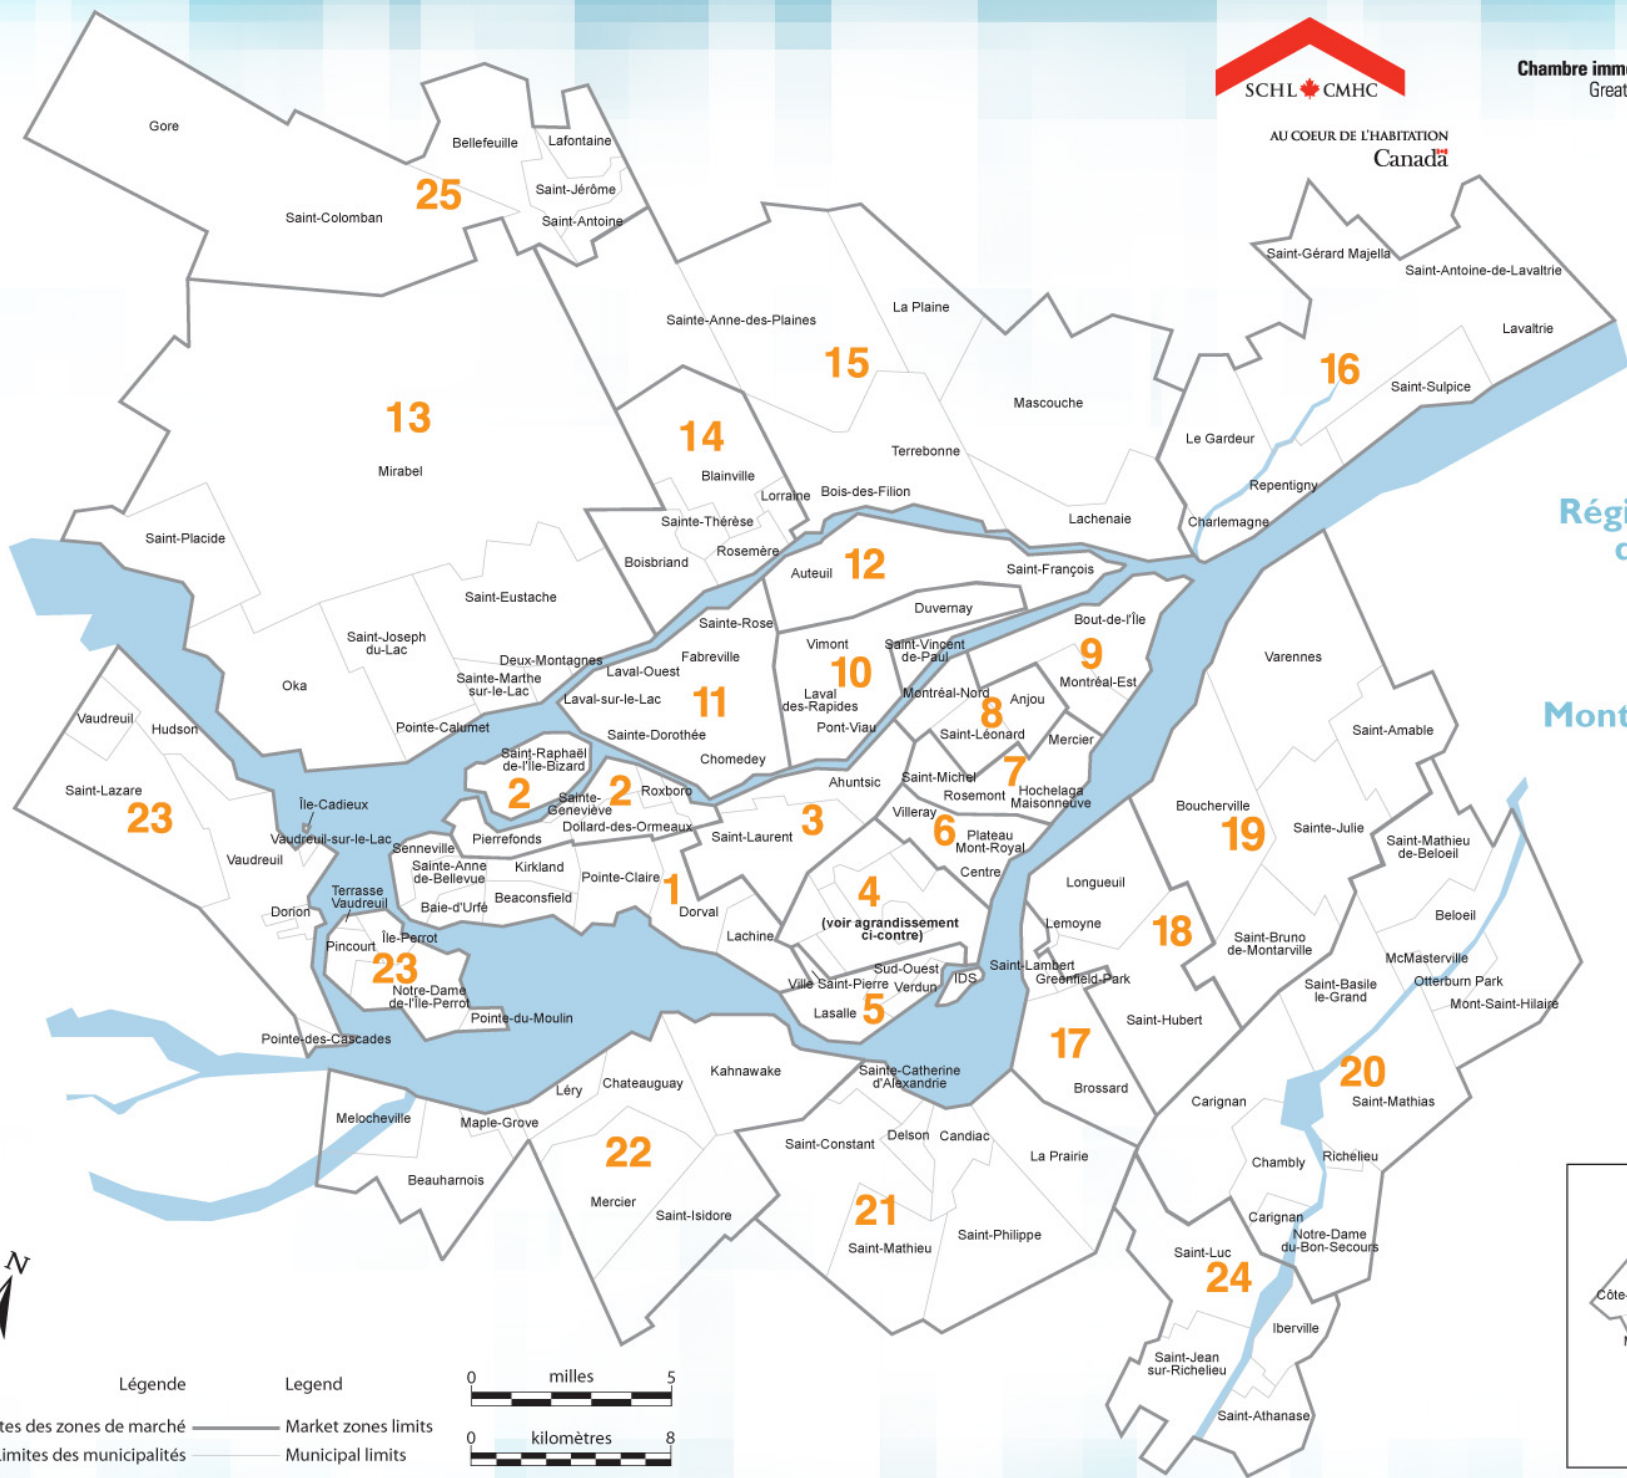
SCHL CMHC
AU COEUR DE L'HABITATION
Canada

Chambre imm
Great

Régi
c

Mont

Gore
Bellefeuille
Lafontaine
25
Saint-Jérôme
Saint-Colomban
Saint-Antoine
Sainte-Anne-des-Plaines
La Plaine
Saint-Gérard Majella
Saint-Antoine-de-Lavaltrie
Lavaltrie
15
16
Saint-Sulpice
13
14
Mascouche
Le Gardeur
Terrebonne
Repentigny
Mirabel
Blainville
Lorraine
Bois-des-Filion
Lachenaie
Charlemagne
Sainte-Thérèse
Saint-Placide
Rosemère
Boisbriand
Auteuil
12
Saint-François
Saint-Eustache
Duvernay
Sainte-Rose
Bout-de-l'Île
Saint-Joseph du-Lac
Vimont
Saint-Vincent de-Paul
9
Varennes
Fabreville
Deux-Montagnes
Laval-Ouest
10
Montréal-Est
Oka
Sainte-Marthe sur-le-Lac
Laval des-Rapides
Montréal-Nord
Anjou
Laval-sur-le-Lac
11
8
Vaudreuil
Hudson
Pointe-Calumet
Pont-Viau
Saint-Léonard
Saint-Amable
Sainte-Dorothée
Mercier
Saint-Raphaël de-l'Île-Bizard
Chomedey
7
Saint-Lazare
Ahuntsic
Saint-Michel
Hochelaga Maisonneuve
2
2
Roxboro
Rosemont
23
Île-Cadieux
Sainte-Geneviève
3
Boucherville
Villeray
Saint-Julie
Pierrefonds
6
19
Saint-Mathieu de-Beloeil
Dollard-des-Ormeaux
Plateau Mont-Royal
Vaudreuil-sur-le-Lac
Saint-Laurent
Senneville
Vaudreuil
Sainte-Anne de-Bellevue
Kirkland
Centre
Longueuil
Terrasse Vaudreuil
Pointe-Claire
1
4
Beaconsfield
Beloeil
Dorion
Baie-d'Urfé
Dorval
Lemoyne
18
Île-Perrot
Lachine
(voir agrandissement ci-contre)
Saint-Bruno de-Montarville
Pincourt
McMasterville
23
Sud-Ouest
Saint-Lambert
Ville Saint-Pierre
Verdun
IDS
Greenfield-Park
Otterburn Park
Notre-Dame de-l'Île-Perrot
Saint-Basile le-Grand
Mont-Saint-Hilaire
Lasalle
5
Pointe-du-Moulin
Saint-Hubert
Pointe-des-Cascades
17
20
Sainte-Catherine d'Alexandrie
Kahnawake
Léry
Chateauguay
Brossard
Saint-Mathias
Carignan
Melocheville
Maple-Grove
Delson
Candiac
Saint-Constant
22
Richelieu
La Prairie
Chambly
Beauharnois
Mercier
Saint-Isidore
21
Carignan
Saint-Philippe
Notre-Dame du-Bon-Secours
Saint-Mathieu
Saint-Luc
24
Iberville
Saint-Jean sur-Richelieu
Saint-Athanase
Côte-

N

Légende
Legend
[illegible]tes des zones de marché
Market zones limits
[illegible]imites des municipalités
Municipal limits
0 milles 5
0 kilomètres 8